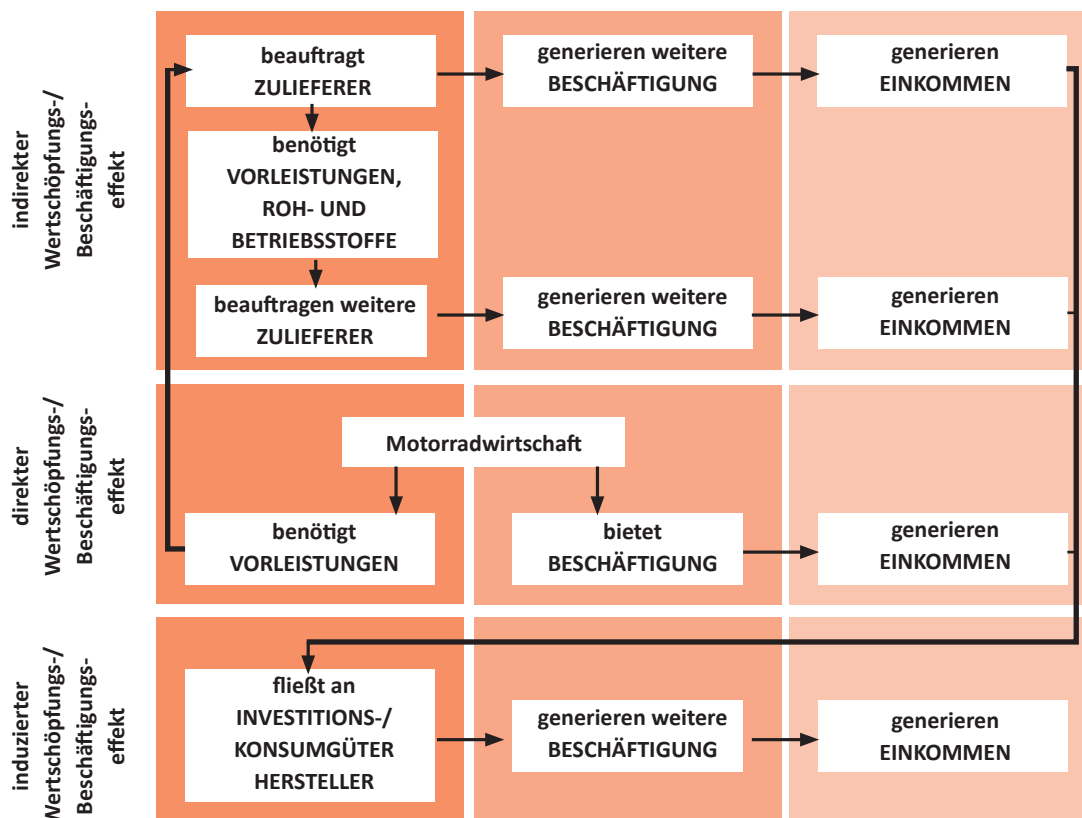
indirekter Wertschöpfungs-/ Beschäftigungseffekt

beauftragt ZULIEFERER

generieren weitere BESCHÄFTIGUNG

generieren EINKOMMEN

benötigt VORLEISTUNGEN, ROH- UND BETRIEBSSTOFFE

beauftragen weitere ZULIEFERER

generieren weitere BESCHÄFTIGUNG

generieren EINKOMMEN

direkter Wertschöpfungs-/ Beschäftigungseffekt

Motorradwirtschaft

benötigt VORLEISTUNGEN

bietet BESCHÄFTIGUNG

generieren EINKOMMEN

induzierter Wertschöpfungs-/ Beschäftigungseffekt

fließt an INVESTITIONS-/ KONSUMGÜTER HERSTELLER

generieren weitere BESCHÄFTIGUNG

generieren EINKOMMEN